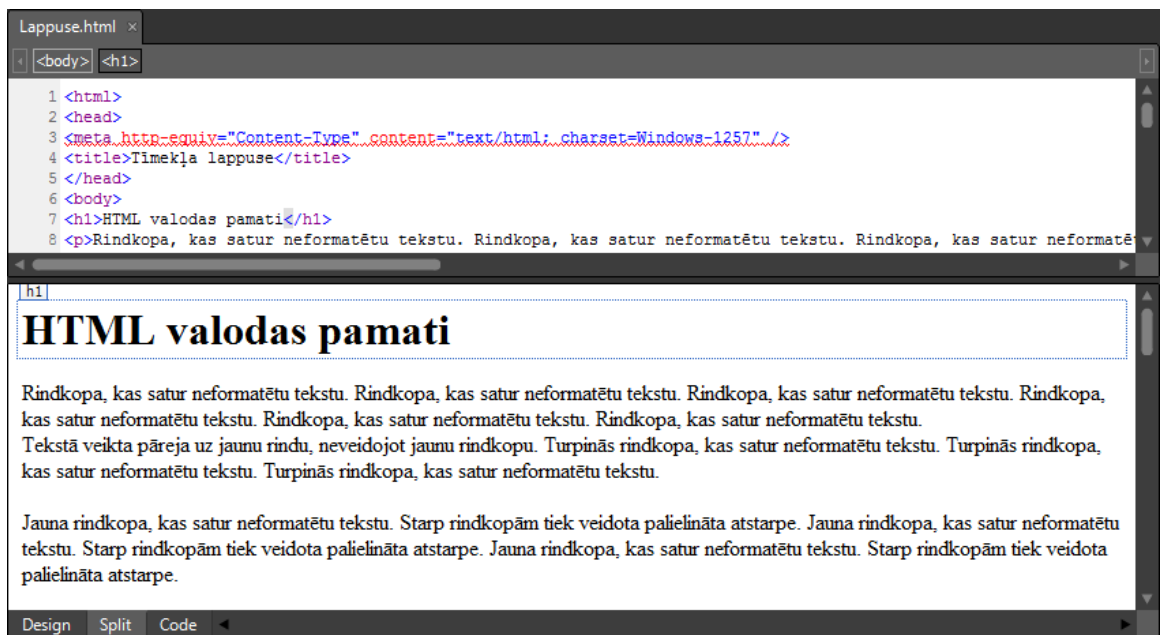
Lappuse.html ×

<body> <h1>

1 <html>
2 <head>
3 <meta http-equiv="Content-Type" content="text/html; charset=Windows-1257" />
4 <title>Tīmekļa lappuse</title>
5 </head>
6 <body>
7 <h1>HTML valodas pamati</h1>
8 <p>Rindkopa, kas satur neformatētu tekstu. Rindkopa, kas satur neformatētu tekstu. Rindkopa, kas satur neformatē

h1

HTML valodas pamati

Rindkopa, kas satur neformatētu tekstu. Rindkopa, kas satur neformatētu tekstu. Rindkopa, kas satur neformatētu tekstu. Rindkopa, kas satur neformatētu tekstu. Rindkopa, kas satur neformatētu tekstu. Rindkopa, kas satur neformatētu tekstu.
Tekstā veikta pāreja uz jaunu rindu, neveidojot jaunu rindkopu. Turpinās rindkopa, kas satur neformatētu tekstu. Turpinās rindkopa, kas satur neformatētu tekstu. Turpinās rindkopa, kas satur neformatētu tekstu.

Jauna rindkopa, kas satur neformatētu tekstu. Starp rindkopām tiek veidota palielināta atstarpe. Jauna rindkopa, kas satur neformatētu tekstu. Starp rindkopām tiek veidota palielināta atstarpe. Jauna rindkopa, kas satur neformatētu tekstu. Starp rindkopām tiek veidota palielināta atstarpe.

Design Split Code